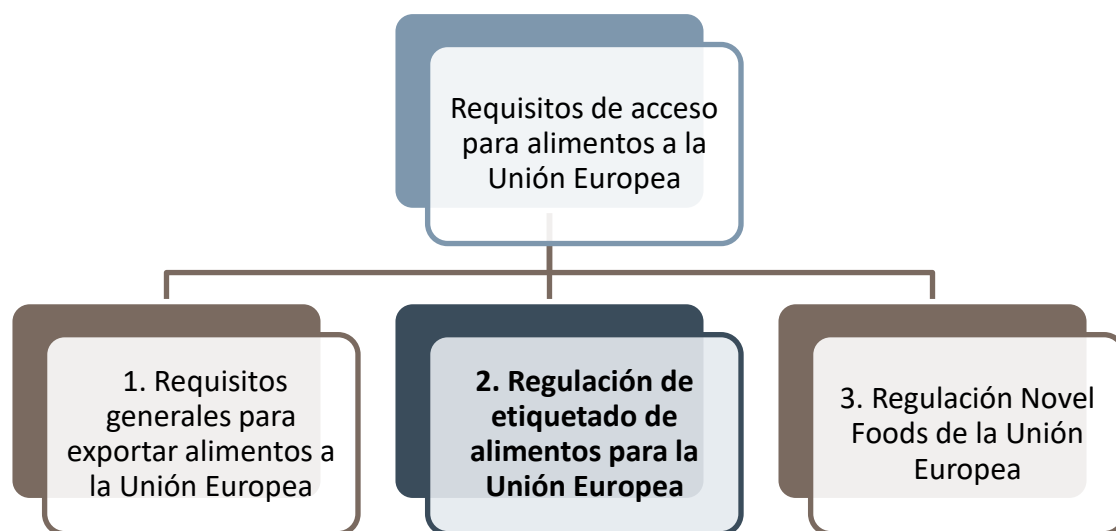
Requisitos de acceso para alimentos a la Unión Europea

1. Requisitos generales para exportar alimentos a la Unión Europea

**2. Regulación de etiquetado de alimentos para la Unión Europea**

3. Regulación Novel Foods de la Unión Europea